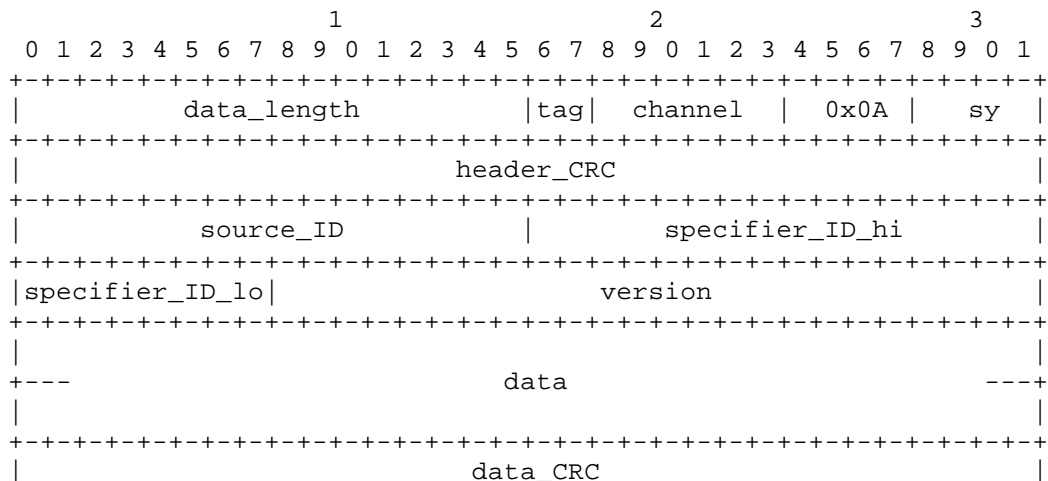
```
                     1                   2                   3
 0 1 2 3 4 5 6 7 8 9 0 1 2 3 4 5 6 7 8 9 0 1 2 3 4 5 6 7 8 9 0 1
+-+-+-+-+-+-+-+-+-+-+-+-+-+-+-+-+-+-+-+-+-+-+-+-+-+-+-+-+-+-+-+-+
|          data_length          |tag|  channel  |  0x0A |   sy  |
+-+-+-+-+-+-+-+-+-+-+-+-+-+-+-+-+-+-+-+-+-+-+-+-+-+-+-+-+-+-+-+-+
|                          header_CRC                           |
+-+-+-+-+-+-+-+-+-+-+-+-+-+-+-+-+-+-+-+-+-+-+-+-+-+-+-+-+-+-+-+-+
|           source_ID           |        specifier_ID_hi        |
+-+-+-+-+-+-+-+-+-+-+-+-+-+-+-+-+-+-+-+-+-+-+-+-+-+-+-+-+-+-+-+-+
|specifier_ID_lo|                    version                    |
+-+-+-+-+-+-+-+-+-+-+-+-+-+-+-+-+-+-+-+-+-+-+-+-+-+-+-+-+-+-+-+-+
|                                                               |
+---                            data                         ---+
|                                                               |
+-+-+-+-+-+-+-+-+-+-+-+-+-+-+-+-+-+-+-+-+-+-+-+-+-+-+-+-+-+-+-+-+
|                           data CRC                            |
```